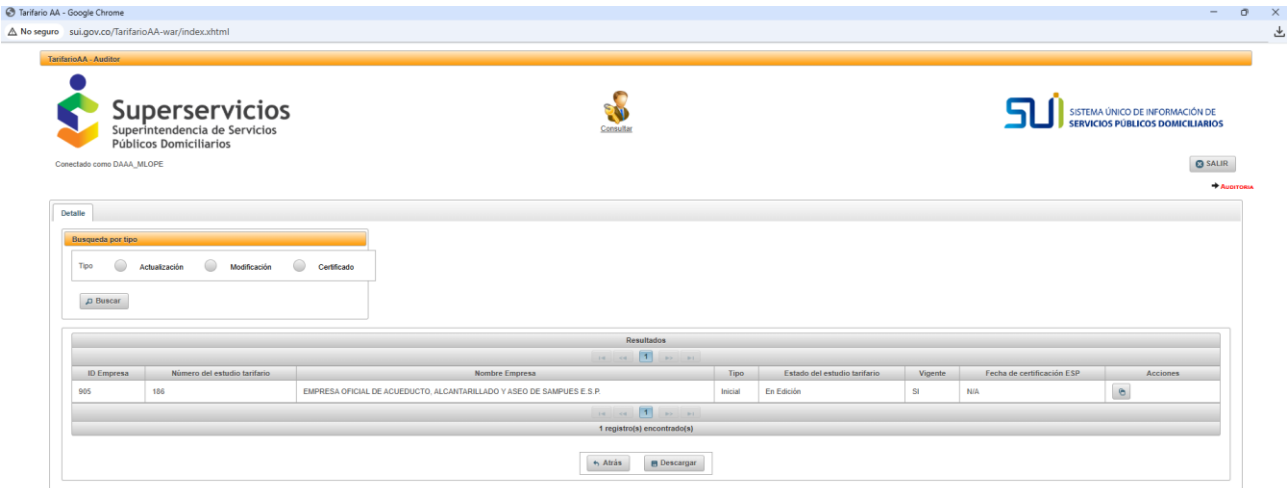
Tarifario AA - Google Chrome

No seguro sui.gov.co/TarifarioAA-war/index.xhtml

TarifarioAA - Auditor

Superservicios
Superintendencia de Servicios Públicos Domiciliarios

Consultar

SUI SISTEMA ÚNICO DE INFORMACIÓN DE SERVICIOS PÚBLICOS DOMICILIARIOS

Conectado como DAAA_MLOPE

SALIR

Auditoria

Detalle

Busqueda por tipo

Tipo Actualización Modificación Certificado

Buscar

Resultados

1

| ID Empresa | Número del estudio tarifario | Nombre Empresa | Tipo | Estado del estudio tarifario | Vigente | Fecha de certificación ESP | Acciones |
|---|---|---|---|---|---|---|---|
| 905 | 186 | EMPRESA OFICIAL DE ACUEDUCTO, ALCANTARILLADO Y ASEO DE SAMPUES E.S.P. | Inicial | En Edición | SI | N/A | |

1

1 registro(s) encontrado(s)

Atrás Descargar